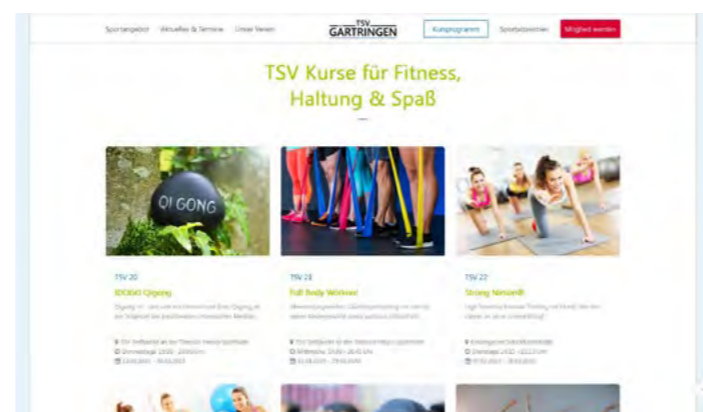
Sportangebot Aktuelles & Termine Unser Verein TSV GARTRINGEN Kursprogramm Sportabzeichen Mitglied werden

TSV Kurse für Fitness, Haltung & Spaß

QI GONG

TSV 20
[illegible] Qigong
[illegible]

TSV 21
Full Body Workout
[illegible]

TSV 22
Strong Nation®
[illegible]